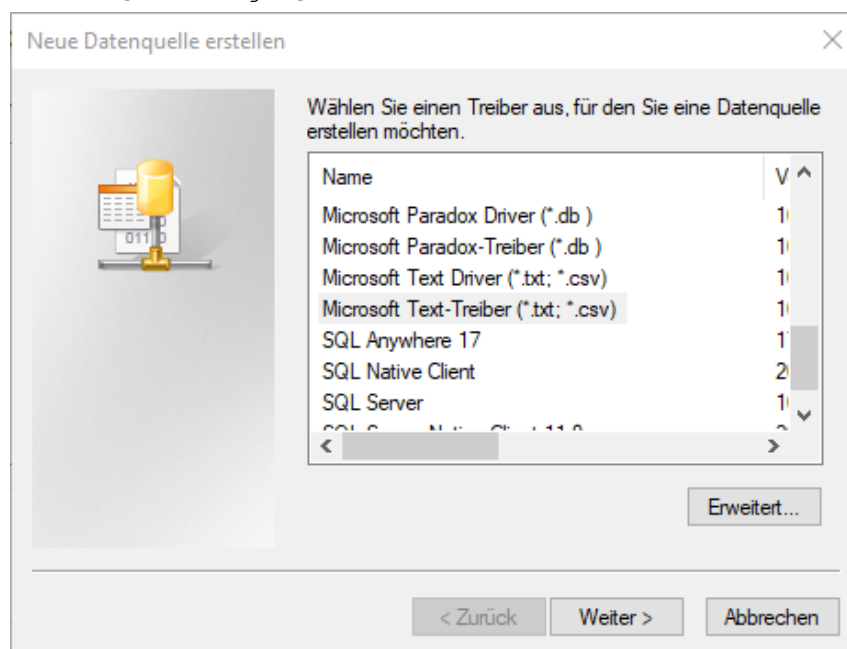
Neue Datenquelle erstellen

×

Wählen Sie einen Treiber aus, für den Sie eine Datenquelle erstellen möchten.

| Name | V |
|---|---|
| Microsoft Paradox Driver (*.db ) | 1 |
| Microsoft Paradox-Treiber (*.db ) | 1 |
| Microsoft Text Driver (*.txt; *.csv) | 1 |
| Microsoft Text-Treiber (*.txt; *.csv) | 1 |
| SQL Anywhere 17 | 1 |
| SQL Native Client | 2 |
| SQL Server | 1 |
| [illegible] | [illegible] |

Erweitert...

< Zurück

Weiter >

Abbrechen